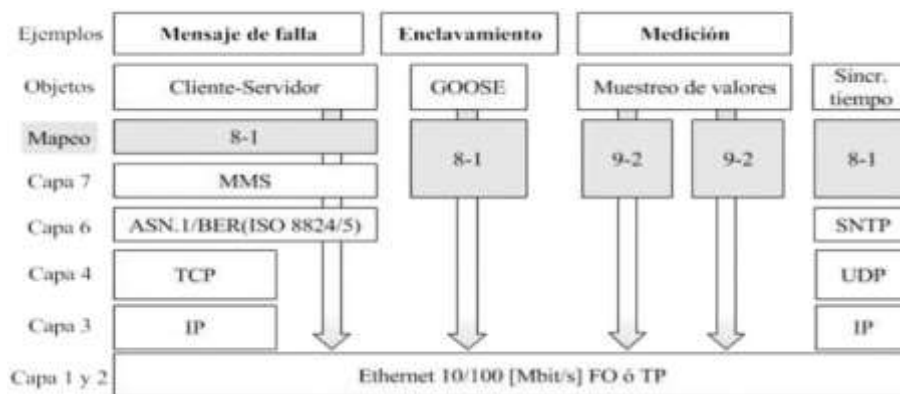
Ejemplos
Mensaje de falla
Enclavamiento
Medición

Objetos
Cliente-Servidor
GOOSE
Muestreo de valores
Sincr. tiempo

Mapeo
8-1
8-1
9-2
9-2
8-1

Capa 7
MMS

Capa 6
ASN.1/BER(ISO 8824/5)
SNTP

Capa 4
TCP
UDP

Capa 3
IP
IP

Capa 1 y 2
Ethernet 10/100 [Mbit/s] FO ó TP